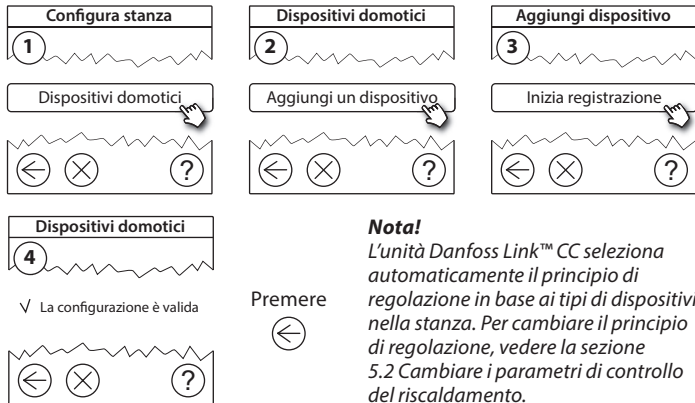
Configura stanza

1

Dispositivi domotici

?

Dispositivi domotici

2

Aggiungi un dispositivo

?

Aggiungi dispositivo

3

Inizia registrazione

?

Dispositivi domotici

4

√ La configurazione è valida

?

Premere

**Nota!**
*L'unità Danfoss Link™ CC seleziona automaticamente il principio di regolazione in base ai tipi di dispositivi nella stanza. Per cambiare il principio di regolazione, vedere la sezione 5.2 Cambiare i parametri di controllo del riscaldamento.*